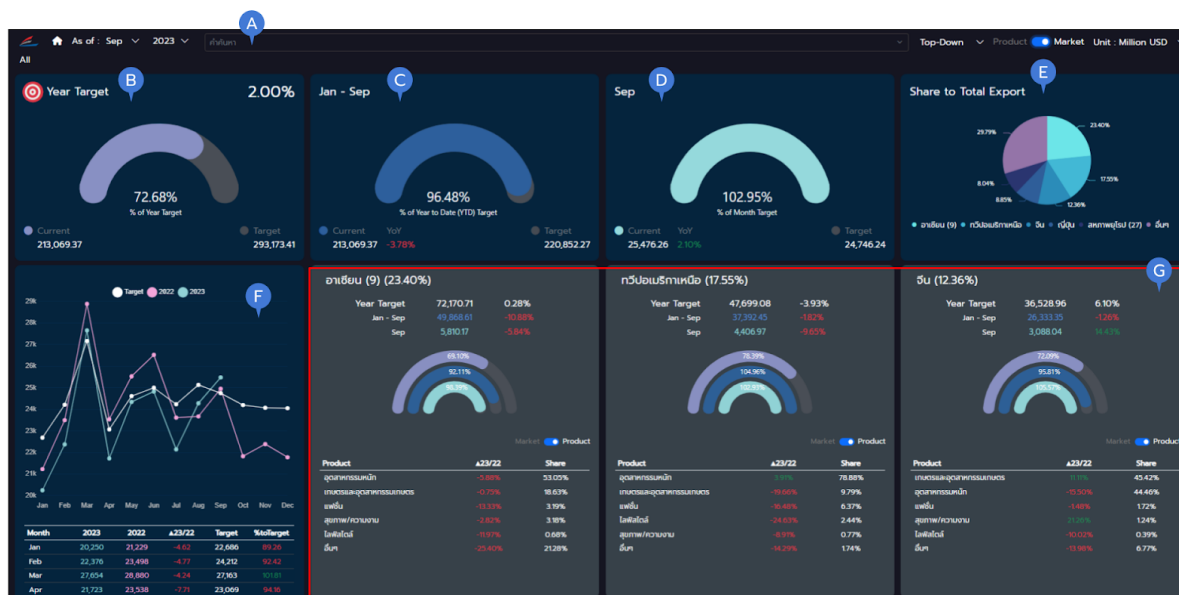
A

As of : Sep 2023 ค้นหา Top-Down Product Market Unit : Million USD

All

B

Year Target 2.00%

72.68%
% of Year Target

Current 213,069.37
Target 293,173.41

C

Jan - Sep

96.48%
% of Year to Date (YTD) Target

Current 213,069.37 YoY -3.78% Target 220,852.27

D

Sep

102.95%
% of Month Target

Current 25,476.26 YoY 2.10% Target 24,746.24

E

Share to Total Export

23.40%
17.55%
12.36%
8.85%
8.04%
29.79%

อาเซียน (9) ทวีปอเมริกาเหนือ จีน ญี่ปุ่น สหภาพยุโรป (27) อื่นๆ

F

Target 2022 2023

29k
28k
27k
26k
25k
24k
23k
22k
21k
20k

Jan Feb Mar Apr May Jun Jul Aug Sep Oct Nov Dec

| Month | 2023 | 2022 | ▲23/22 | Target | %toTarget |
|---|---|---|---|---|---|
| Jan | 20,250 | 21,229 | -4.62 | 22,686 | 89.26 |
| Feb | 22,376 | 23,498 | -4.77 | 24,212 | 92.42 |
| Mar | 27,654 | 28,880 | -4.24 | 27,163 | 101.81 |
| Apr | 21,723 | 23,538 | -7.71 | 23,069 | 94.16 |

อาเซียน (9) (23.40%)

Year Target 72,170.71 0.28%
Jan - Sep 49,868.61 -10.88%
Sep 5,810.17 -5.84%

69.10%
92.11%
98.39%

Market Product

| Product | ▲23/22 | Share |
|---|---|---|
| อุตสาหกรรมหนัก | -5.88% | 53.05% |
| เกษตรและอุตสาหกรรมเกษตร | -0.75% | 18.63% |
| แฟชั่น | -13.33% | 3.19% |
| สุขภาพ/ความงาม | -2.82% | 3.18% |
| ไลฟ์สไตล์ | -11.97% | 0.68% |
| อื่นๆ | -25.40% | 21.28% |

ทวีปอเมริกาเหนือ (17.55%)

Year Target 47,699.08 -3.93%
Jan - Sep 37,392.45 -1.82%
Sep 4,406.97 -9.65%

78.39%
104.96%
102.93%

Market Product

| Product | ▲23/22 | Share |
|---|---|---|
| อุตสาหกรรมหนัก | 3.91% | 78.88% |
| เกษตรและอุตสาหกรรมเกษตร | -19.66% | 9.79% |
| แฟชั่น | -16.46% | 6.37% |
| ไลฟ์สไตล์ | -24.63% | 2.44% |
| สุขภาพ/ความงาม | -8.91% | 0.77% |
| อื่นๆ | -14.29% | 1.74% |

G

จีน (12.36%)

Year Target 36,528.96 6.10%
Jan - Sep 26,333.35 -1.26%
Sep 3,088.04 14.43%

72.09%
95.81%
105.57%

Market Product

| Product | ▲23/22 | Share |
|---|---|---|
| เกษตรและอุตสาหกรรมเกษตร | 11.11% | 45.42% |
| อุตสาหกรรมหนัก | -15.50% | 44.46% |
| แฟชั่น | -1.48% | 1.72% |
| สุขภาพ/ความงาม | 21.26% | 1.24% |
| ไลฟ์สไตล์ | -10.02% | 0.39% |
| อื่นๆ | -13.98% | 6.77% |